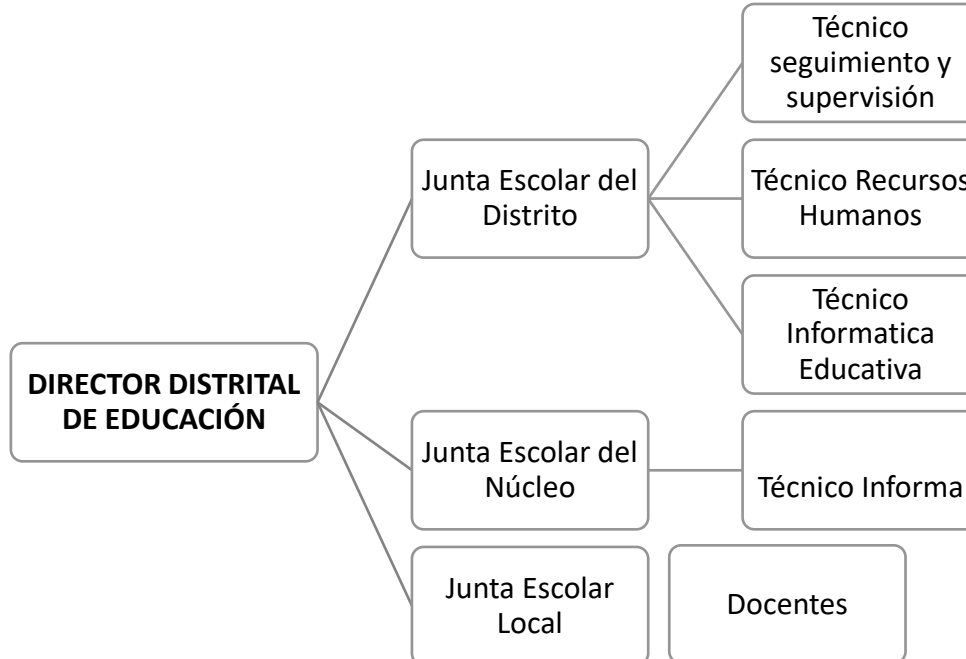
DIRECTOR DISTRITAL DE EDUCACIÓN

Junta Escolar del Distrito

Técnico seguimiento y supervisión

Técnico Recursos Humanos

Técnico Informatica Educativa

Junta Escolar del Núcleo

Técnico Informa

Junta Escolar Local

Docentes